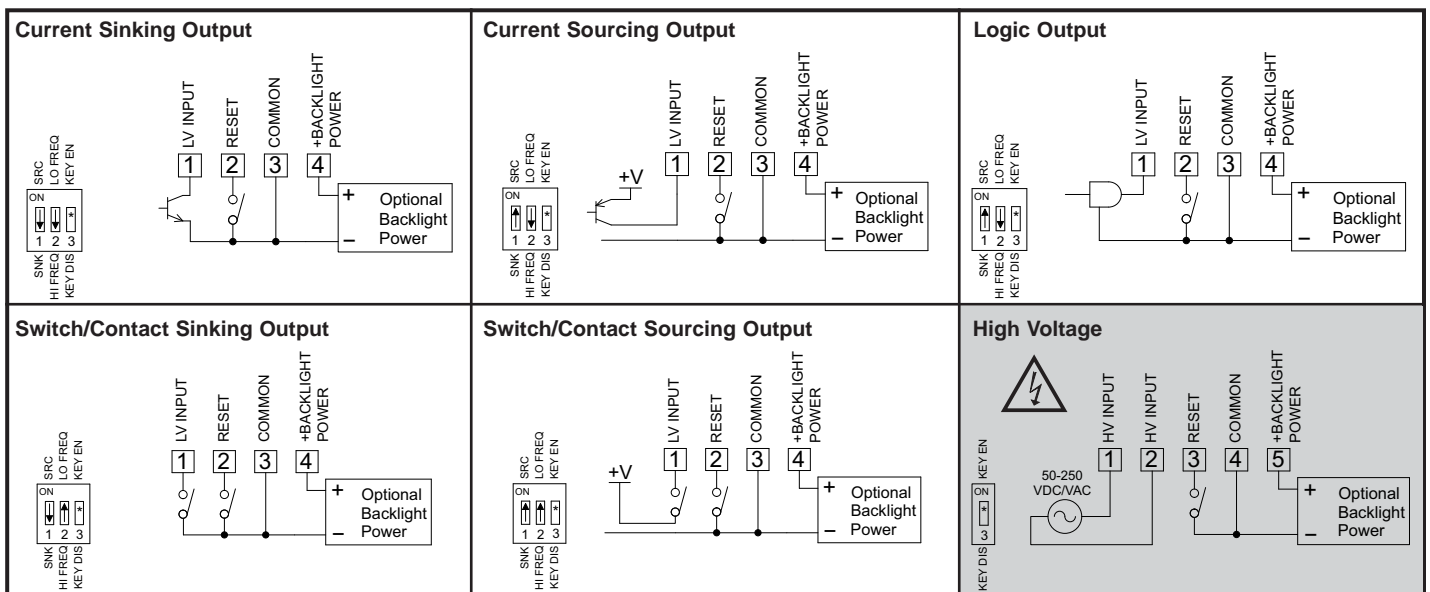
Current Sinking Output

SRC LO FREQ KEY EN
ON
*
1 2 3
SNK HI FREQ KEY DIS

LV INPUT RESET COMMON +BACKLIGHT POWER
1 2 3 4
+ Optional Backlight – Power

Current Sourcing Output

SRC LO FREQ KEY EN
ON
*
1 2 3
SNK HI FREQ KEY DIS

+V
LV INPUT RESET COMMON +BACKLIGHT POWER
1 2 3 4
+ Optional Backlight – Power

Logic Output

SRC LO FREQ KEY EN
ON
*
1 2 3
SNK HI FREQ KEY DIS

LV INPUT RESET COMMON +BACKLIGHT POWER
1 2 3 4
+ Optional Backlight – Power

Switch/Contact Sinking Output

SRC LO FREQ KEY EN
ON
*
1 2 3
SNK HI FREQ KEY DIS

LV INPUT RESET COMMON +BACKLIGHT POWER
1 2 3 4
+ Optional Backlight – Power

Switch/Contact Sourcing Output

SRC LO FREQ KEY EN
ON
*
1 2 3
SNK HI FREQ KEY DIS

+V
LV INPUT RESET COMMON +BACKLIGHT POWER
1 2 3 4
+ Optional Backlight – Power

High Voltage

KEY EN
ON
*
3
KEY DIS

50-250 VDC/VAC
HV INPUT HV INPUT RESET COMMON +BACKLIGHT POWER
1 2 3 4 5
+ Optional Backlight – Power